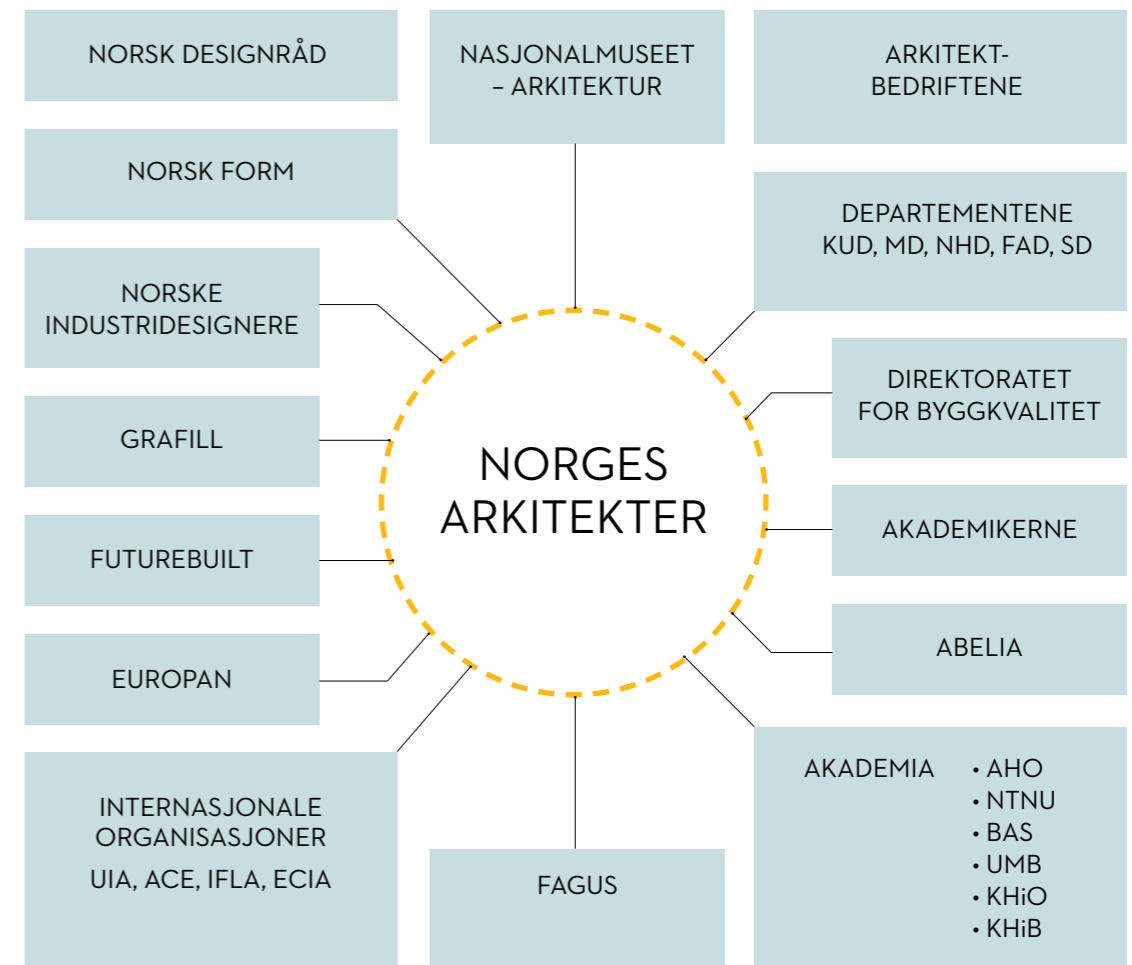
NORSK DESIGNRÅD

NASJONALMUSEET – ARKITEKTUR

ARKITEKT-BEDRIFTENE

NORSK FORM

DEPARTEMENTENE KUD, MD, NHD, FAD, SD

NORSKE INDUSTRIDESIGNERE

DIREKTORATET FOR BYGGKVALITET

GRAFILL

NORGES ARKITEKTER

AKADEMIKERNE

FUTUREBUILT

ABELIA

EUROPAN

AKADEMIA
• AHO
• NTNU
• BAS
• UMB
• KHiO
• KHiB

INTERNASJONALE ORGANISASJONER
UIA, ACE, IFLA, ECIA

FAGUS